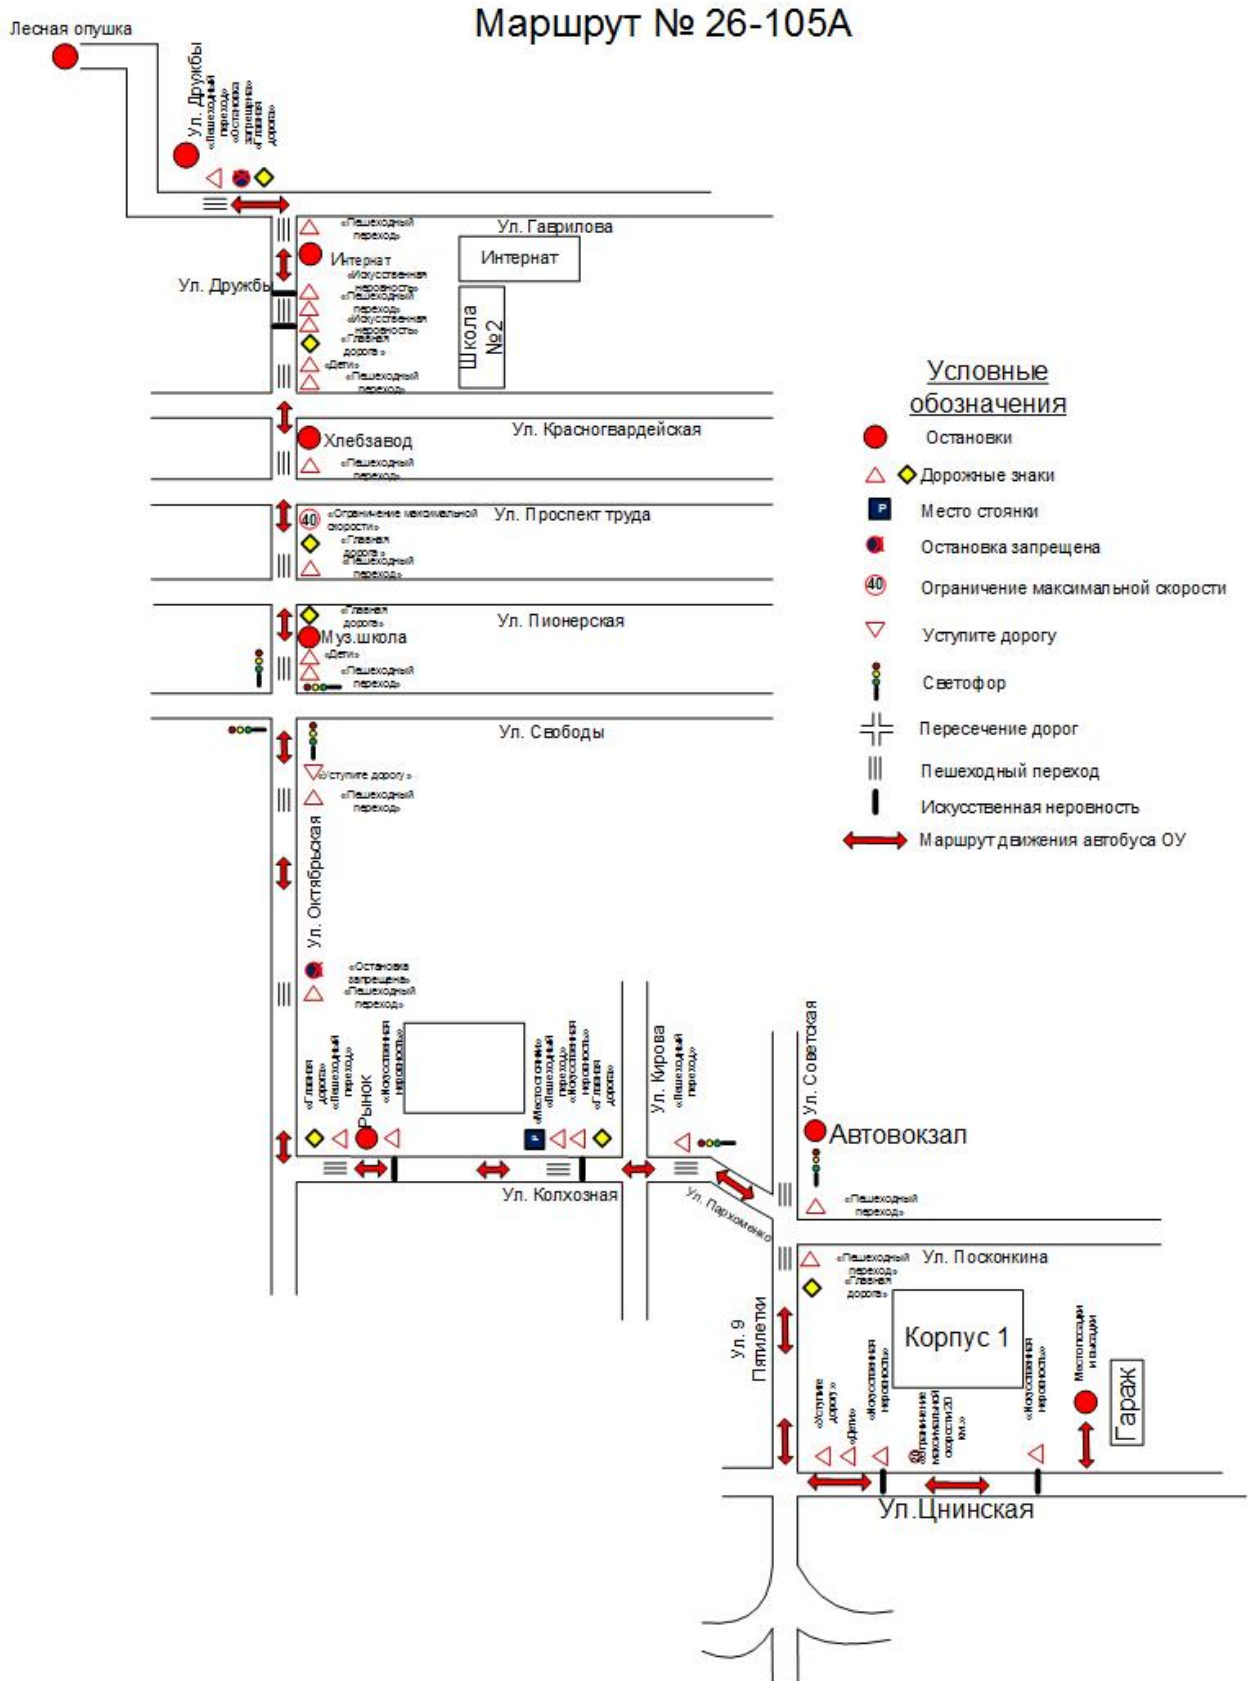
Маршрут № 26-105А

Лесная опушка

Ул. Дружбы

«Пешеходный переход» «Остановка запрещена» «Главная дорога»

«Пешеходный переход»

Ул. Гаврилова

Интернат

Интернат

«Искусственная неровность»

«Пешеходный переход»

«Искусственная неровность»

«Главная дорога»

«Дети»

«Пешеходный переход»

Ул. Дружбы

Школа №2

Хлебзавод

Ул. Красногвардейская

«Пешеходный переход»

«Ограничение максимальной скорости»

Ул. Проспект труда

«Главная дорога»

«Пешеходный переход»

«Главная дорога»

Ул. Пионерская

Муз.школа

«Дети»

«Пешеходный переход»

Ул. Свободы

«Уступите дорогу»

«Пешеходный переход»

Ул. Октябрьская

«Остановка запрещена»

«Пешеходный переход»

«Главная дорога»

«Пешеходный переход»

«Искусственная неровность»

Рынок

«Место стоянки»

«Пешеходный переход»

«Искусственная неровность»

«Главная дорога»

Ул. Кирова

«Пешеходный переход»

Ул. Колхозная

Ул. Пархоменко

Ул. Советская

Автовокзал

«Пешеходный переход»

«Пешеходный переход»

Ул. Посконкина

«Главная дорога»

Корпус 1

Ул. 9 Пятилетки

«Уступите дорогу»

«Дети»

«Искусственная неровность»

«Ограничение максимальной скорости 20 км.»

«Искусственная неровность»

Место посадки и высадки

Гараж

Ул.Цнинская

Условные обозначения

Остановки

Дорожные знаки

Место стоянки

Остановка запрещена

Ограничение максимальной скорости

Уступите дорогу

Светофор

Пересечение дорог

Пешеходный переход

Искусственная неровность

Маршрут движения автобуса ОУ